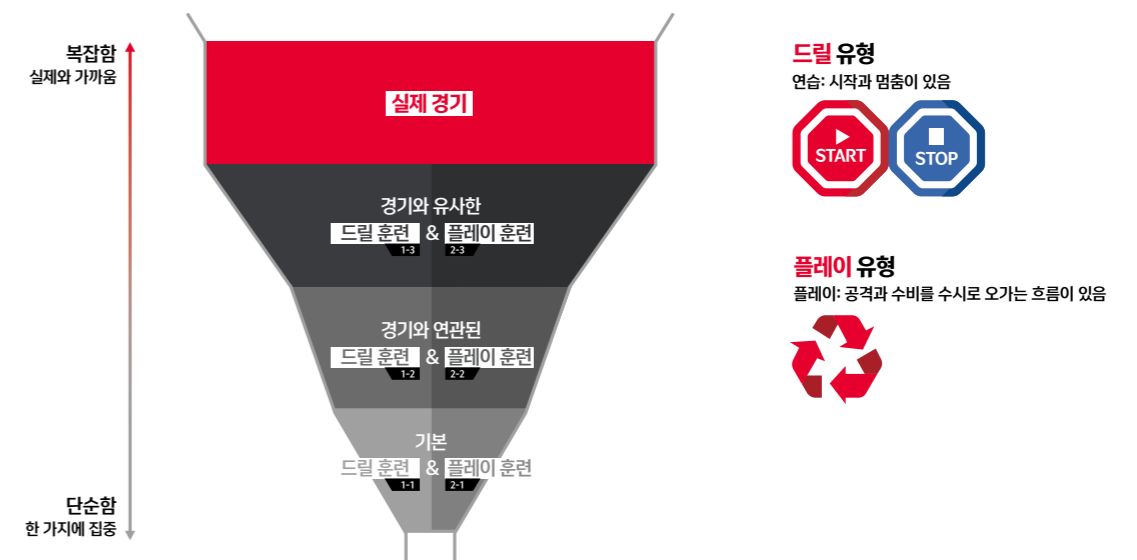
복잡함
실제와 가까움

단순함
한 가지에 집중

실제 경기

경기와 유사한
드릴 훈련 1-3 & 플레이 훈련 2-3

경기와 연관된
드릴 훈련 1-2 & 플레이 훈련 2-2

기본
드릴 훈련 1-1 & 플레이 훈련 2-1

드릴 유형
연습: 시작과 멈춤이 있음
START
STOP

플레이 유형
플레이: 공격과 수비를 수시로 오가는 흐름이 있음